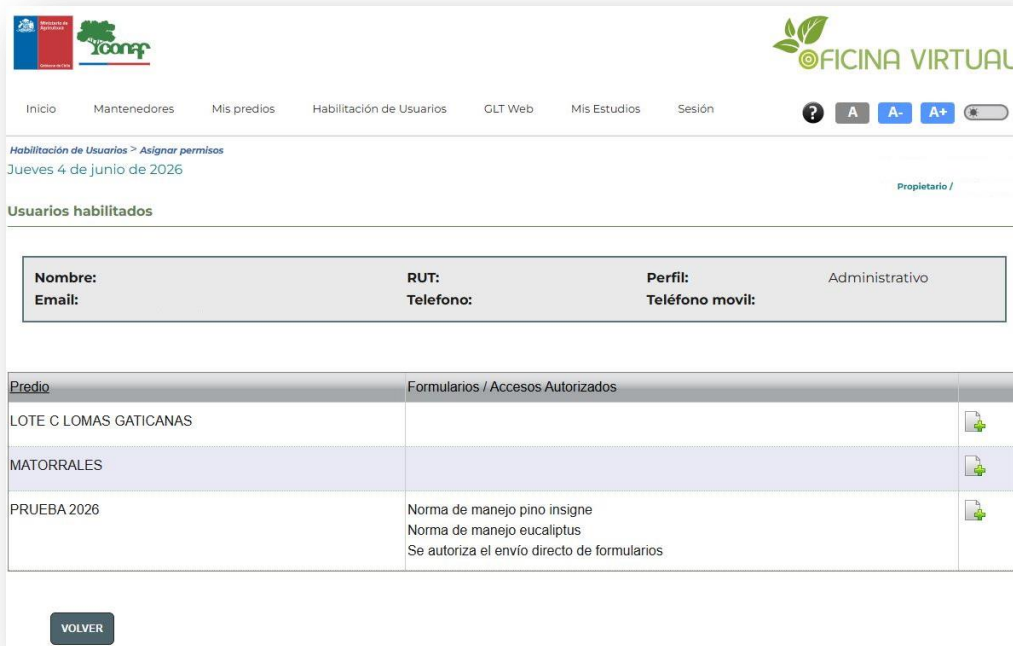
Ministerio de Agricultura

Gobierno de Chile

CONAF

OFICINA VIRTUAL

Inicio Mantenedores Mis predios Habilitación de Usuarios GLT Web Mis Estudios Sesión

? A A- A+

Habilitación de Usuarios > Asignar permisos

Jueves 4 de junio de 2026

Propietario /

Usuarios habilitados

| Nombre: | RUT: | Perfil: | Administrativo |
|---|---|---|---|
| Email: | Telefono: | Teléfono movil: | |

| Predio | Formularios / Accesos Autorizados | |
|---|---|---|
| LOTE C LOMAS GATICANAS | | |
| MATORRALES | | |
| PRUEBA 2026 | Norma de manejo pino insigne<br>Norma de manejo eucaliptus<br>Se autoriza el envío directo de formularios | |

VOLVER